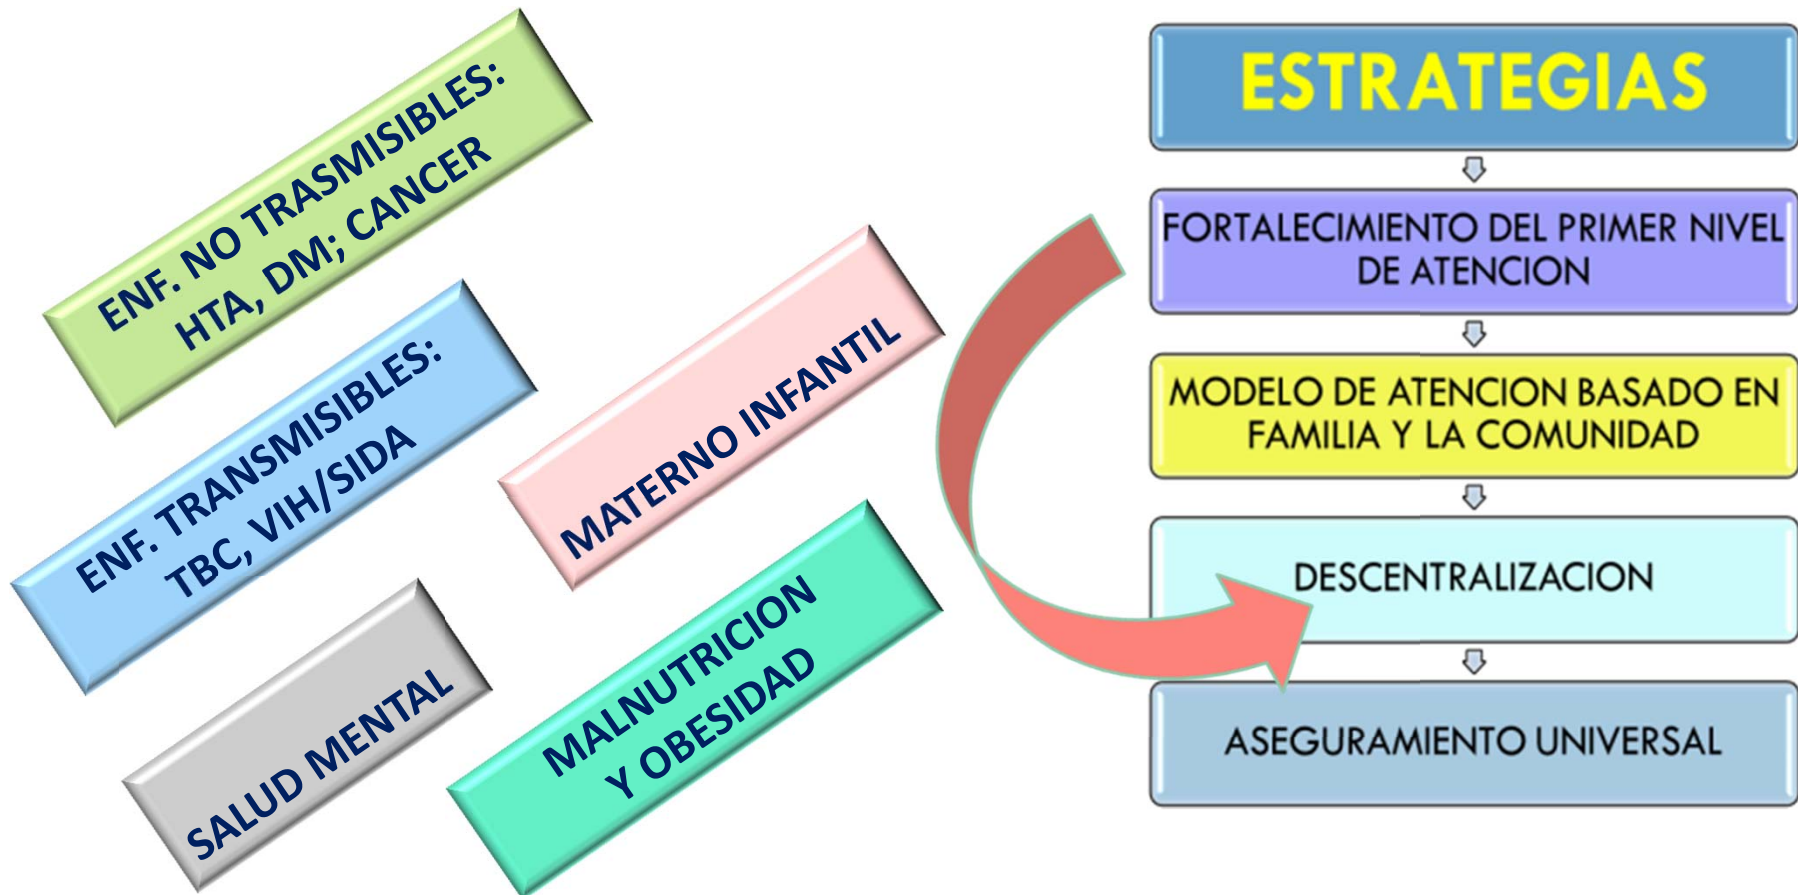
ENF. NO TRASMISIBLES: HTA, DM; CANCER

ENF. TRANSMISIBLES: TBC, VIH/SIDA

MATERNO INFANTIL

SALUD MENTAL

MALNUTRICION Y OBESIDAD

ESTRATEGIAS

FORTALECIMIENTO DEL PRIMER NIVEL DE ATENCION

MODELO DE ATENCION BASADO EN FAMILIA Y LA COMUNIDAD

DESCENTRALIZACION

ASEGURAMIENTO UNIVERSAL